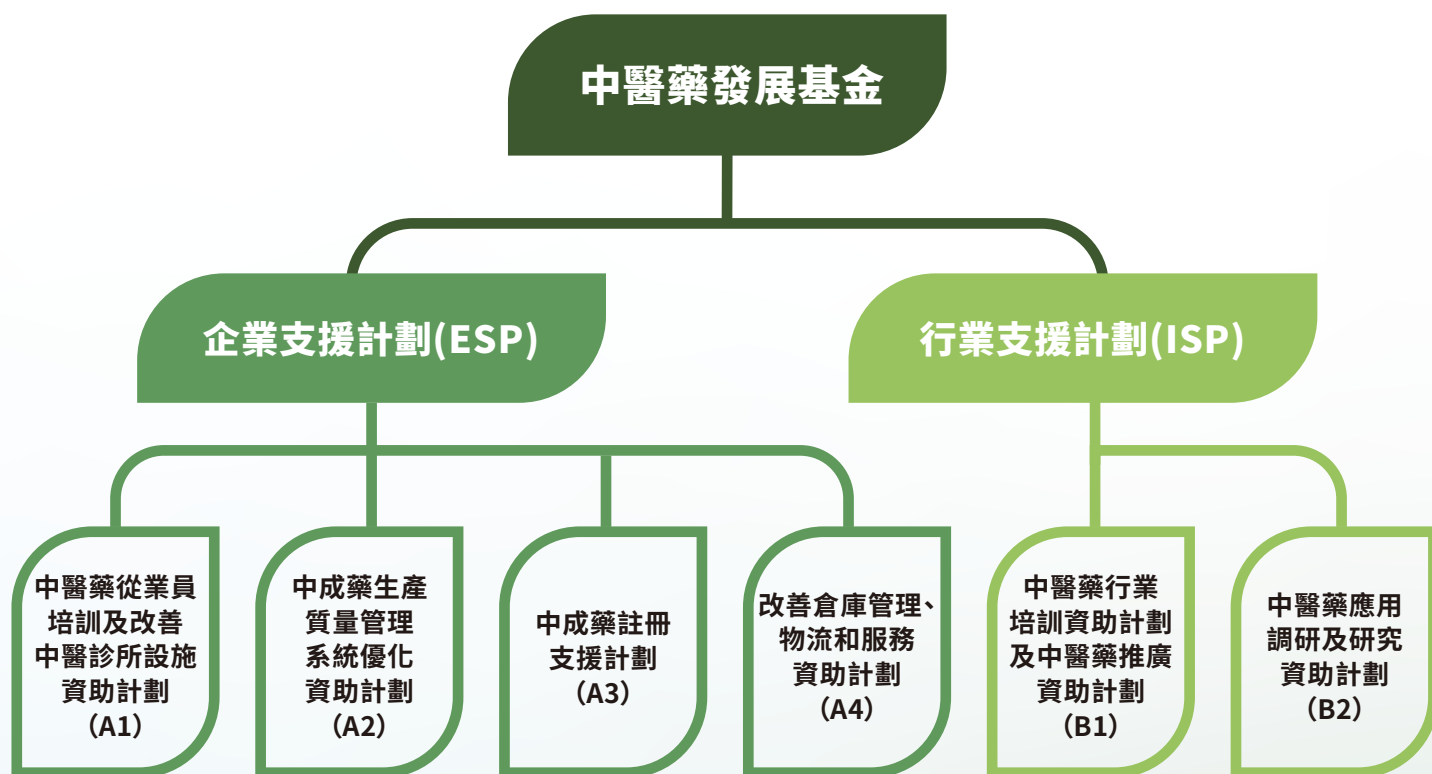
中醫藥發展基金

企業支援計劃(ESP)

行業支援計劃(ISP)

中醫藥從業員培訓及改善中醫診所設施資助計劃（A1）

中成藥生產質量管理系統優化資助計劃（A2）

中成藥註冊支援計劃（A3）

改善倉庫管理、物流和服務資助計劃（A4）

中醫藥行業培訓資助計劃及中醫藥推廣資助計劃（B1）

中醫藥應用調研及研究資助計劃（B2）